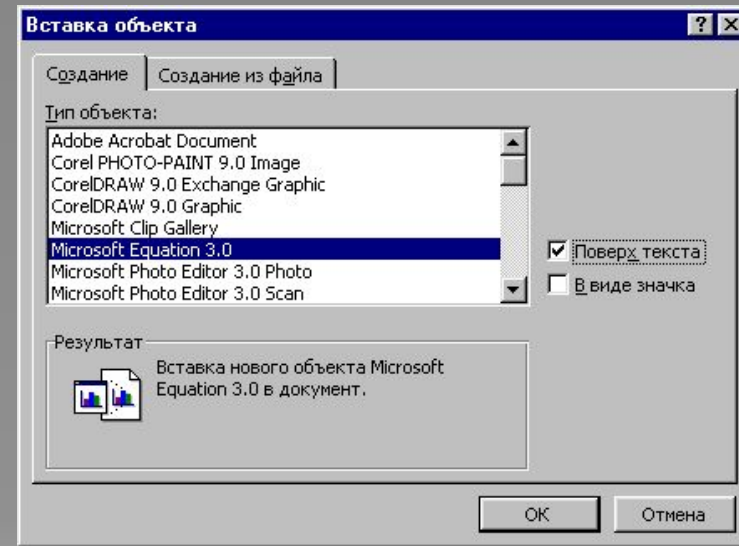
Вставка объекта

?

Создание | Создание из файла

Тип объекта:

Adobe Acrobat Document
Corel PHOTO-PAINT 9.0 Image
CorelDRAW 9.0 Exchange Graphic
CorelDRAW 9.0 Graphic
Microsoft Clip Gallery
Microsoft Equation 3.0
Microsoft Photo Editor 3.0 Photo
Microsoft Photo Editor 3.0 Scan

Поверх текста

В виде значка

Результат

Вставка нового объекта Microsoft Equation 3.0 в документ.

OK

Отмена